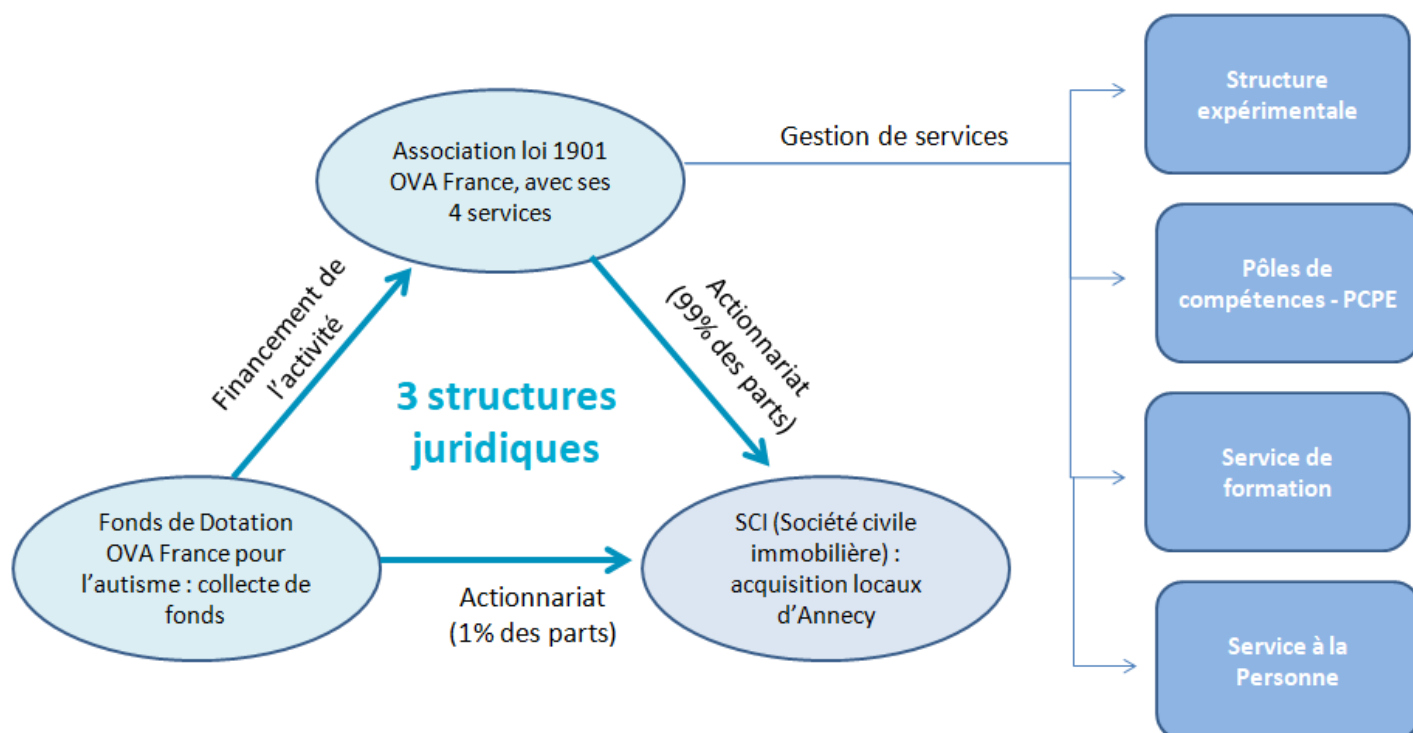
Association loi 1901 OVA France, avec ses 4 services

Gestion de services

Structure expérimentale

Pôles de compétences - PCPE

Service de formation

Service à la Personne

Financement de l'activité

Actionnariat (99% des parts)

3 structures juridiques

Fonds de Dotation OVA France pour l'autisme : collecte de fonds

Actionnariat (1% des parts)

SCI (Société civile immobilière) : acquisition locaux d'Annecy